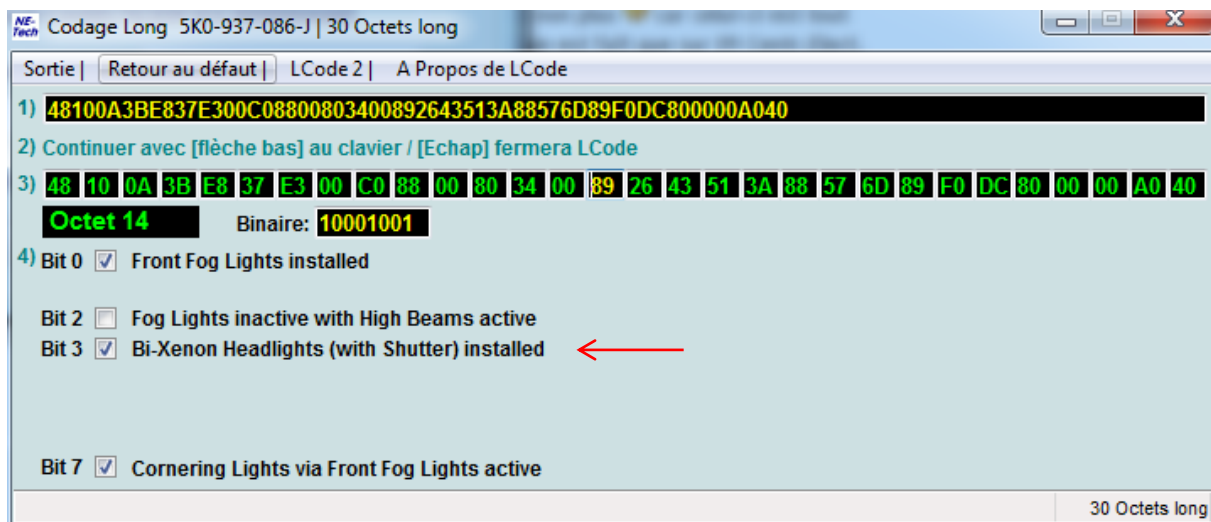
NE-Tech Codage Long 5K0-937-086-J | 30 Octets long

Sortie | Retour au défaut | LCode 2 | A Propos de LCode

1) 48100A3BE837E300C08800803400892643513A88576D89F0DC800000A040

2) Continuer avec [flèche bas] au clavier / [Echap] fermera LCode

3) 48 10 0A 3B E8 37 E3 00 C0 88 00 80 34 00 89 26 43 51 3A 88 57 6D 89 F0 DC 80 00 00 A0 40

Octet 14 Binaire: 10001001

4) Bit 0 Front Fog Lights installed

Bit 2 Fog Lights inactive with High Beams active

Bit 3 Bi-Xenon Headlights (with Shutter) installed

Bit 7 Cornering Lights via Front Fog Lights active

30 Octets long